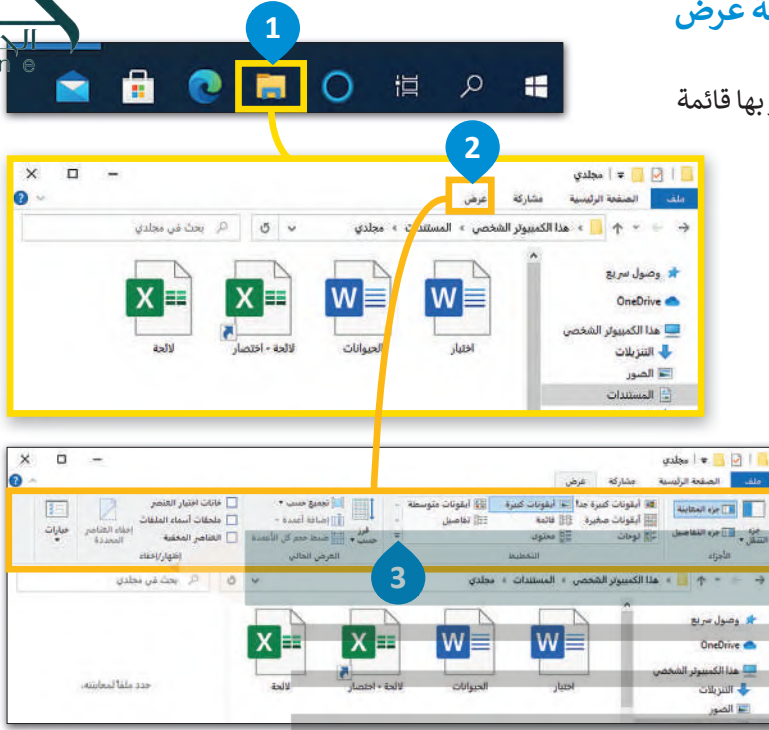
ه عرض

بها قائمة

1

2

مجلدي
ملف الصفحة الرئيسية مشاركة عرض
هذا الكمبيوتر الشخصي › المستندات › مجلدي
بحث في مجلدي
وصول سريع
OneDrive
هذا الكمبيوتر الشخصي
التنزيلات
الصور
المستندات
اختبار
الحيوانات
لائحة - اختصار
لائحة

مجلدي
ملف الصفحة الرئيسية مشاركة عرض
جزء المعاينة
جزء التفاصيل
جزء التنقل
الأجزاء
أيقونات كبيرة جداً
أيقونات كبيرة
أيقونات متوسطة
أيقونات صغيرة
قائمة
تفاصيل
لوحات
محتوى
التخطيط
فرز حسب
تجميع حسب
إضافة أعمدة
ضبط حجم كل الأعمدة
العرض الحالي
خانات اختيار العنصر
ملحقات أسماء الملفات
العناصر المخفية
إخفاء العناصر المحددة
إظهار/إخفاء
خيارات

3

هذا الكمبيوتر الشخصي › المستندات › مجلدي
بحث في مجلدي
وصول سريع
OneDrive
هذا الكمبيوتر الشخصي
التنزيلات
الصور
اختبار
الحيوانات
لائحة - اختصار
لائحة
حدد ملفاً لمعاينته.